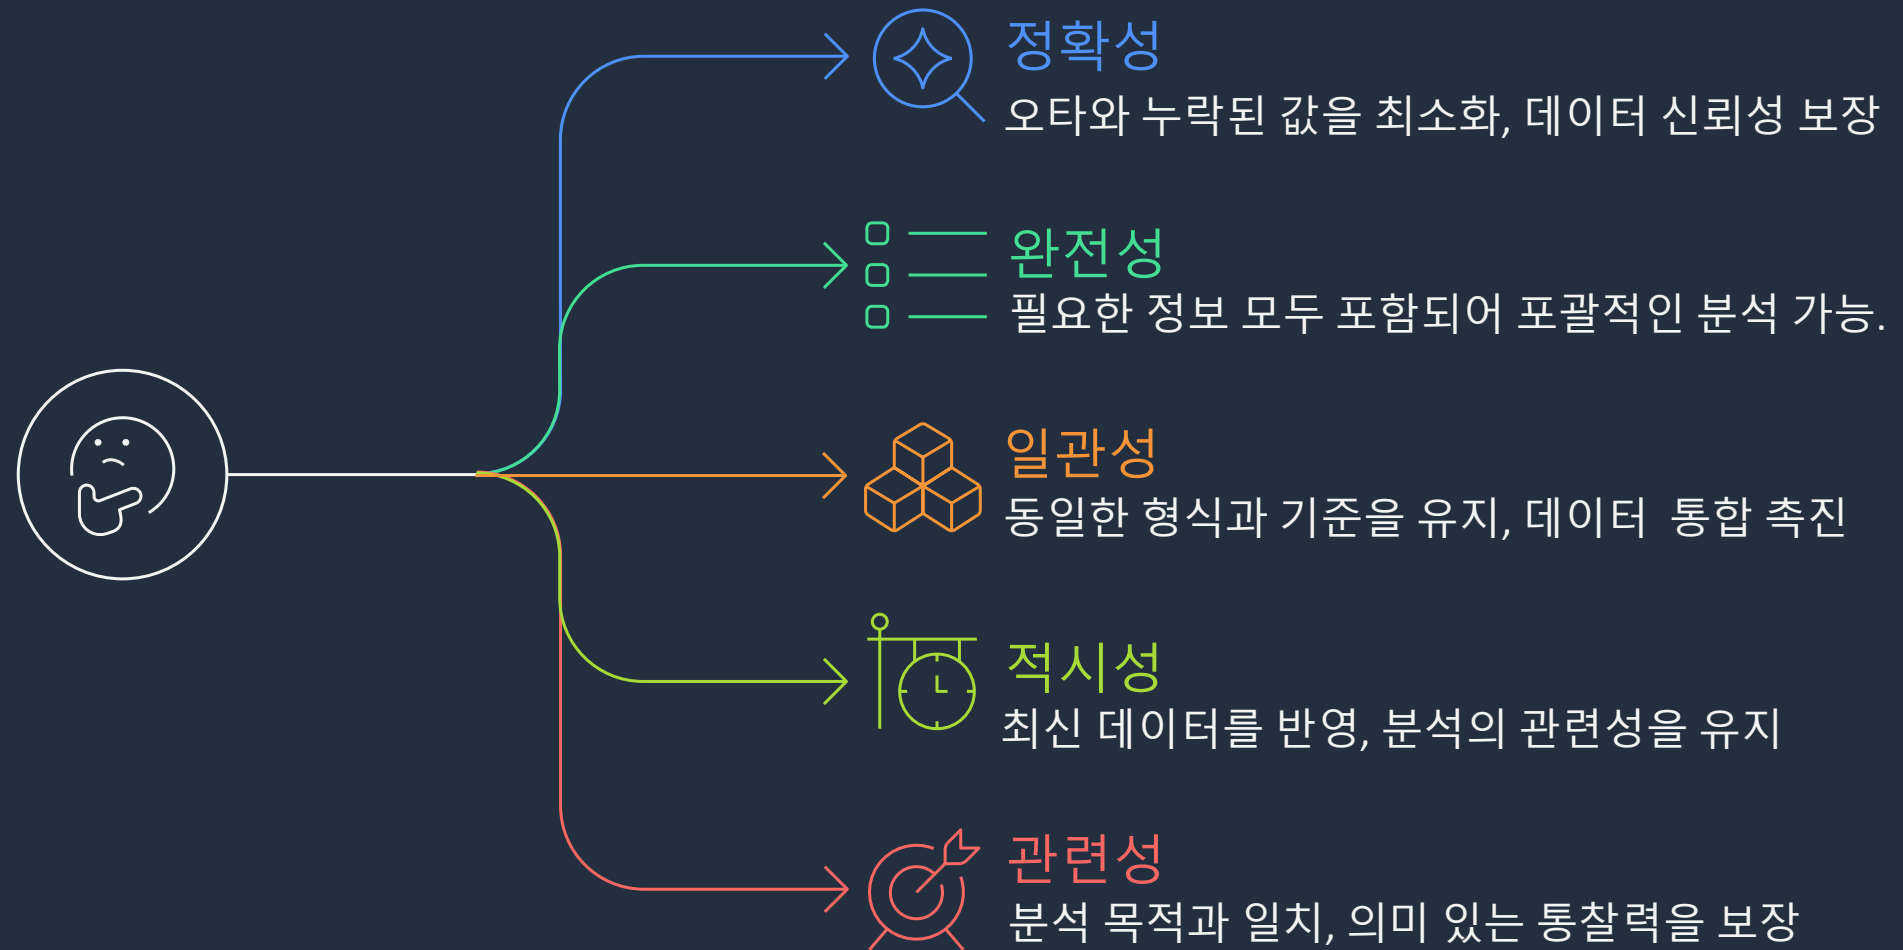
정확성
오타와 누락된 값을 최소화, 데이터 신뢰성 보장

완전성
필요한 정보 모두 포함되어 포괄적인 분석 가능.

일관성
동일한 형식과 기준을 유지, 데이터 통합 촉진

적시성
최신 데이터를 반영, 분석의 관련성을 유지

관련성
분석 목적과 일치, 의미 있는 통찰력을 보장